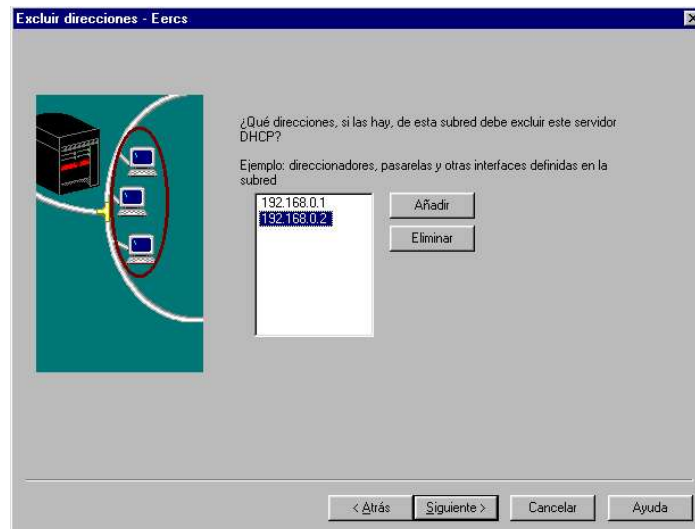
Excluir direcciones - Eercs

¿Qué direcciones, si las hay, de esta subred debe excluir este servidor DHCP?

Ejemplo: direccionadores, pasarelas y otras interfaces definidas en la subred

192.168.0.1
192.168.0.2

Añadir

Eliminar

< Atrás | Siguiente > | Cancelar | Ayuda